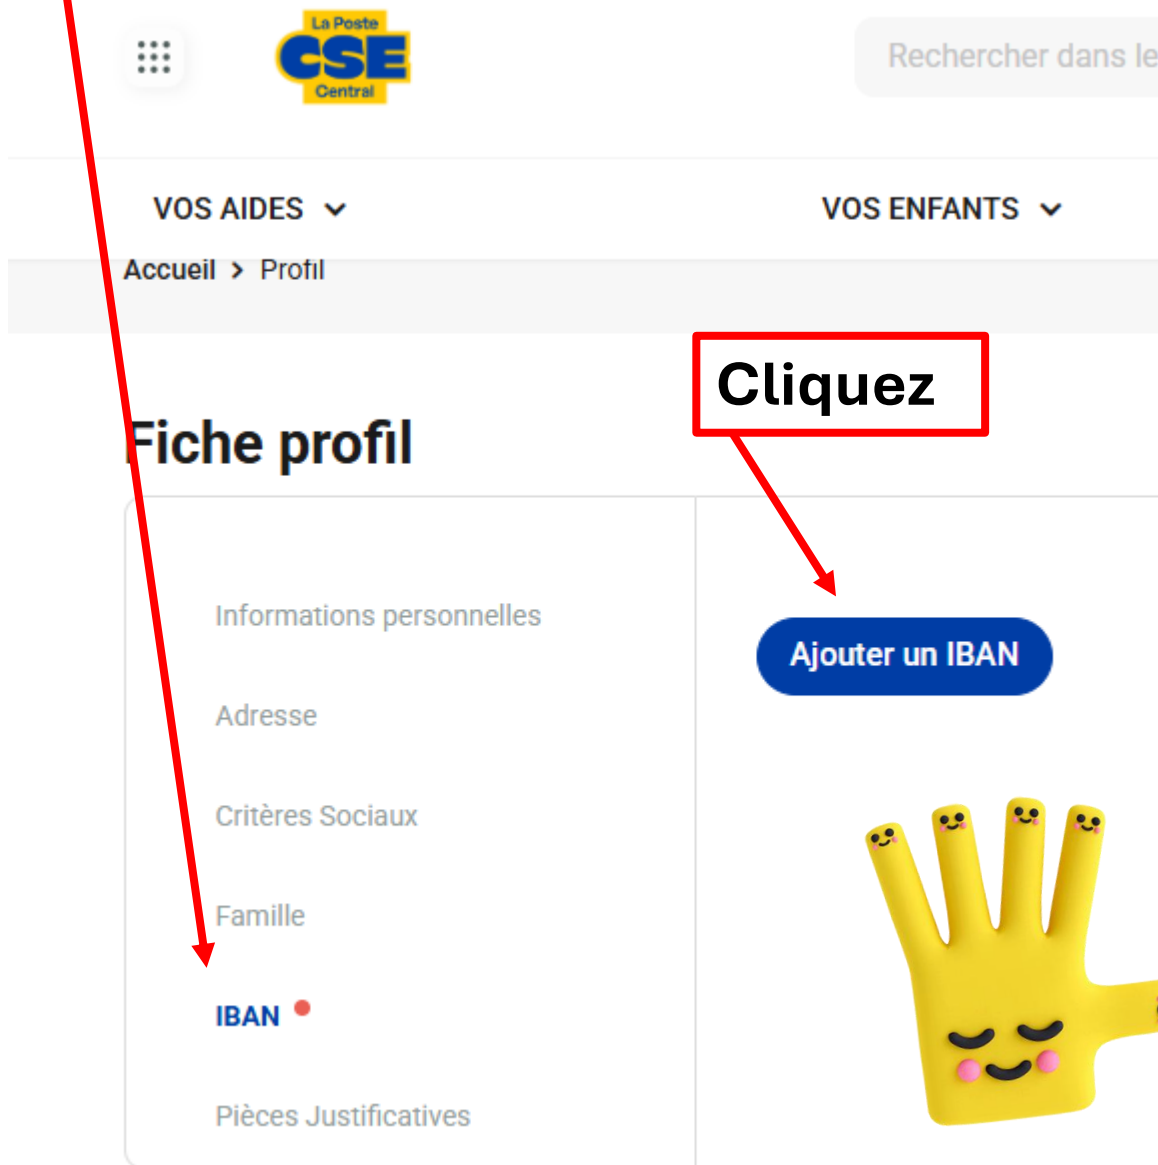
La Poste
CSE
Central

Rechercher dans le

VOS AIDES

VOS ENFANTS

Accueil > Profil

Cliquez

Fiche profil

Informations personnelles

Adresse

Critères Sociaux

Famille

IBAN

Pièces Justificatives

Ajouter un IBAN